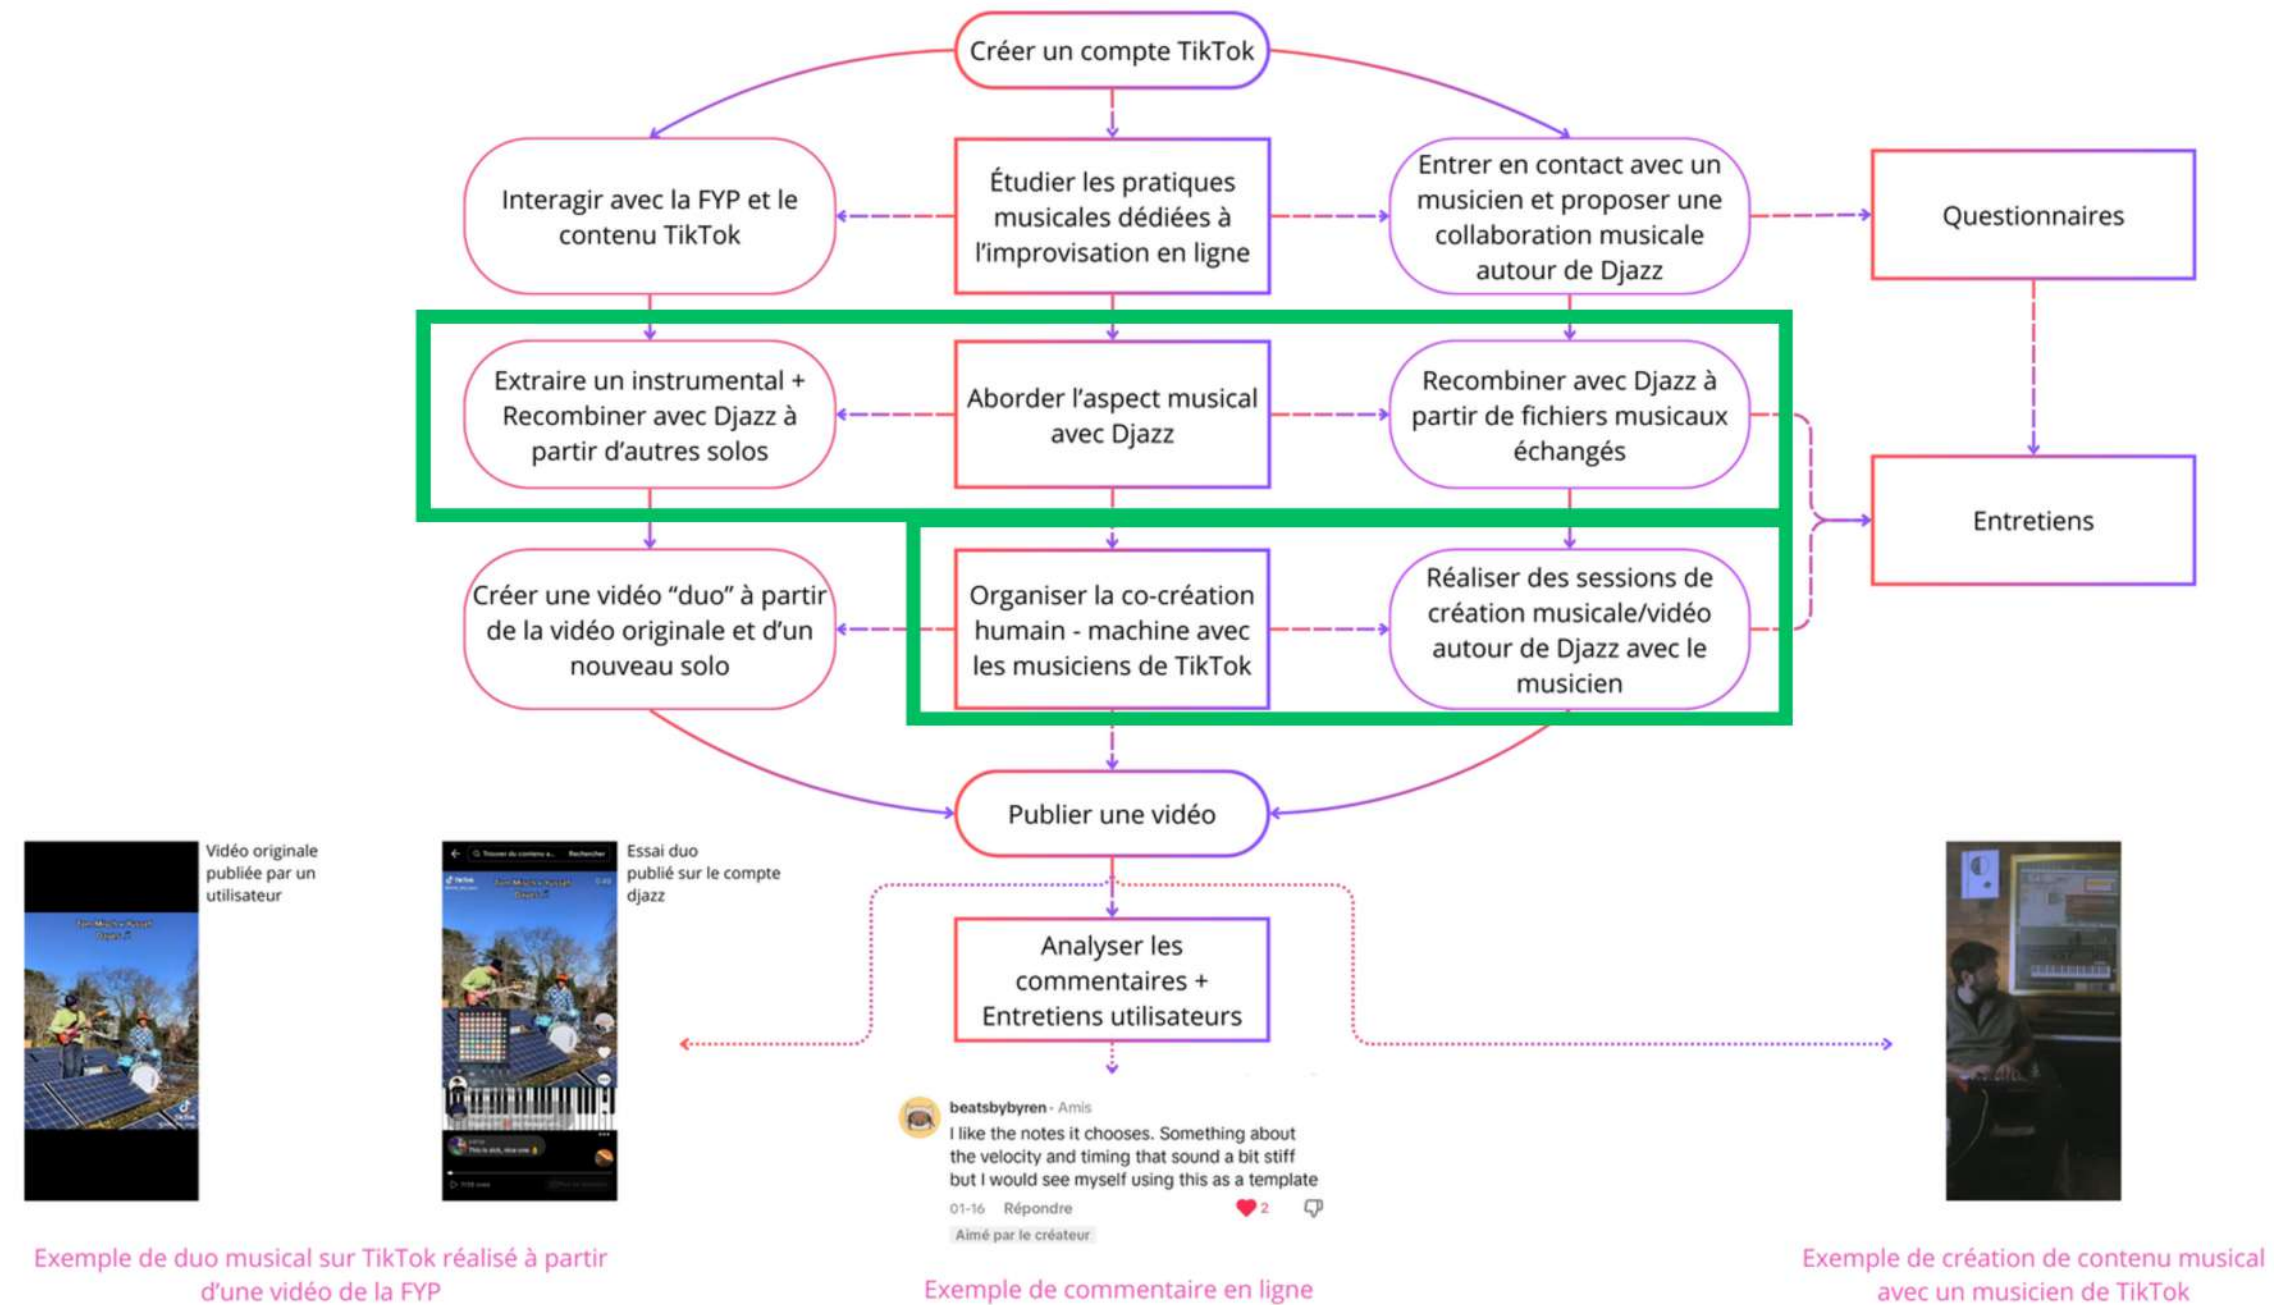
Créer un compte TikTok

Interagir avec la FYP et le contenu TikTok

Étudier les pratiques musicales dédiées à l'improvisation en ligne

Entrer en contact avec un musicien et proposer une collaboration musicale autour de Djazz

Questionnaires

Extraire un instrumental + Recombiner avec Djazz à partir d'autres solos

Aborder l'aspect musical avec Djazz

Recombiner avec Djazz à partir de fichiers musicaux échangés

Entretiens

Créer une vidéo "duo" à partir de la vidéo originale et d'un nouveau solo

Organiser la co-création humain - machine avec les musiciens de TikTok

Réaliser des sessions de création musicale/vidéo autour de Djazz avec le musicien

Publier une vidéo

Analyser les commentaires + Entretiens utilisateurs

Vidéo originale publiée par un utilisateur

Essai duo publié sur le compte djazz

beatsbybyren · Amis
I like the notes it chooses. Something about the velocity and timing that sound a bit stiff but I would see myself using this as a template
01-16 Répondre 2
Aimé par le créateur

Exemple de duo musical sur TikTok réalisé à partir d'une vidéo de la FYP

Exemple de commentaire en ligne

Exemple de création de contenu musical avec un musicien de TikTok